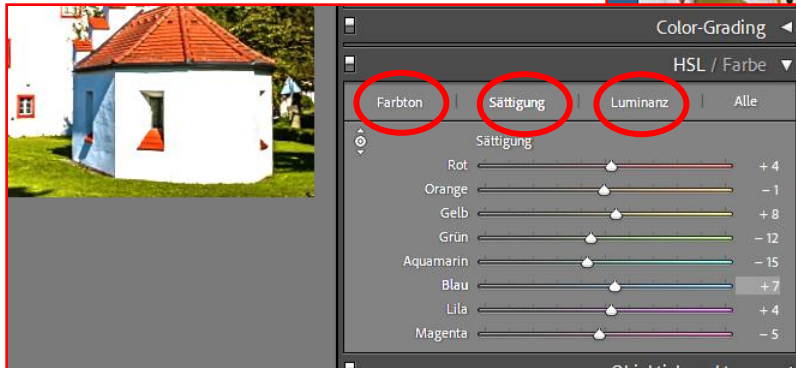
Color-Grading ◀

HSL / Farbe ▼

Farbton | Sättigung | Luminanz | Alle

Sättigung

| | |
|---|---|
| Rot | + 4 |
| Orange | – 1 |
| Gelb | + 8 |
| Grün | – 12 |
| Aquamarin | – 15 |
| Blau | + 7 |
| Lila | + 4 |
| Magenta | – 5 |

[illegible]